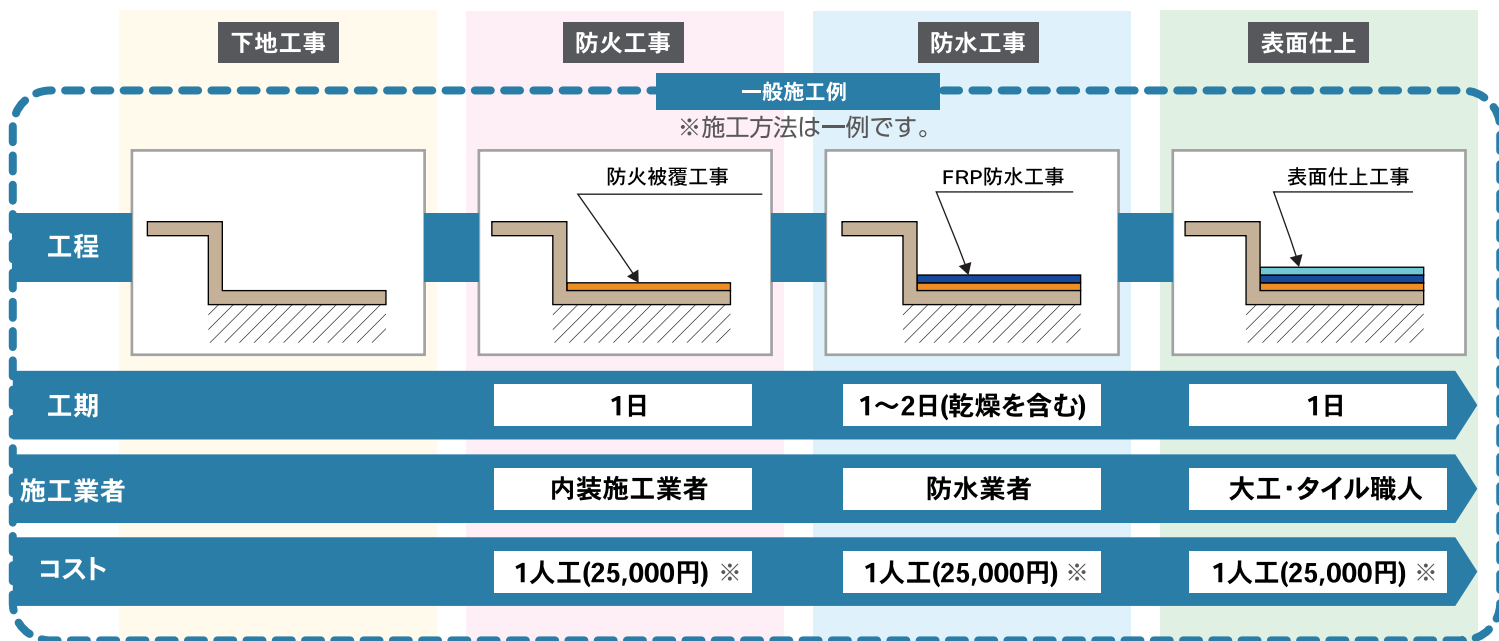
下地工事

防火工事

防水工事

表面仕上

一般施工例

※施工方法は一例です。

工程

防火被覆工事

FRP防水工事

表面仕上工事

| | 防火工事 | 防水工事 | 表面仕上 |
|---|---|---|---|
| 工期 | 1日 | 1〜2日(乾燥を含む) | 1日 |
| 施工業者 | 内装施工業者 | 防水業者 | 大工・タイル職人 |
| コスト | 1人工(25,000円) ※ | 1人工(25,000円) ※ | 1人工(25,000円) ※ |